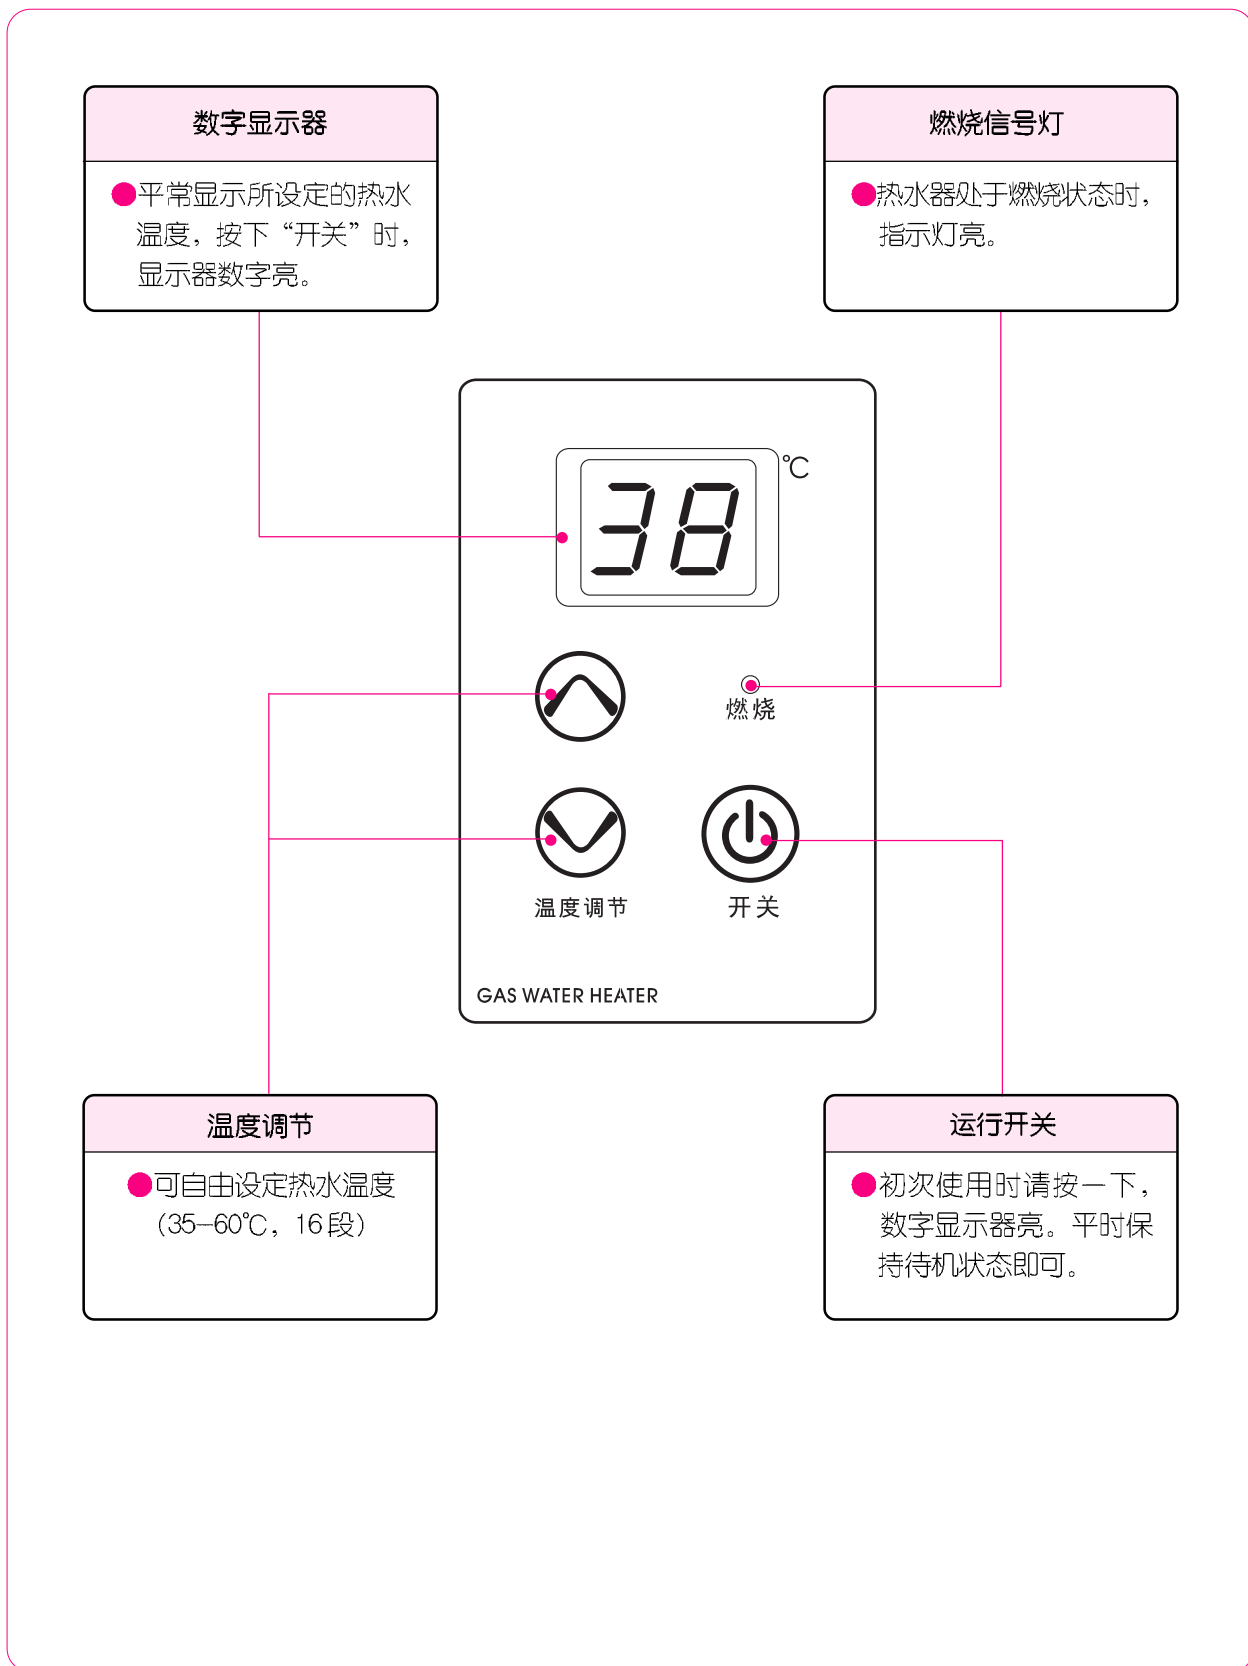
数字显示器

●平常显示所设定的热水温度，按下“开关”时，显示器数字亮。

燃烧信号灯

●热水器处于燃烧状态时，指示灯亮。

38 ℃

燃烧

温度调节

开关

GAS WATER HEATER

温度调节

●可自由设定热水温度（35–60℃，16段）

运行开关

●初次使用时请按一下，数字显示器亮。平时保持待机状态即可。